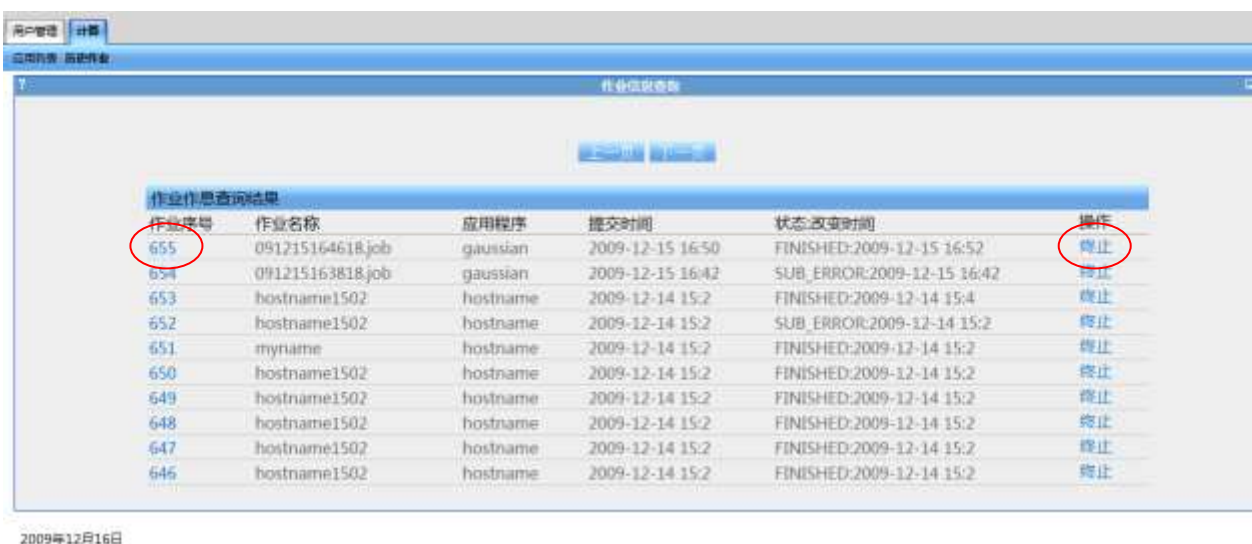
用户管理 计算

应用列表 历史作业

?

作业信息查询

上一页 下一页

作业作息查询结果

| 作业序号 | 作业名称 | 应用程序 | 提交时间 | 状态改变时间 | 操作 |
|---|---|---|---|---|---|
| 655 | 091215164618.job | gaussian | 2009-12-15 16:50 | FINISHED:2009-12-15 16:52 | 终止 |
| 654 | 091215163818.job | gaussian | 2009-12-15 16:42 | SUB_ERROR:2009-12-15 16:42 | 终止 |
| 653 | hostname1502 | hostname | 2009-12-14 15:2 | FINISHED:2009-12-14 15:4 | 终止 |
| 652 | hostname1502 | hostname | 2009-12-14 15:2 | SUB_ERROR:2009-12-14 15:2 | 终止 |
| 651 | myname | hostname | 2009-12-14 15:2 | FINISHED:2009-12-14 15:2 | 终止 |
| 650 | hostname1502 | hostname | 2009-12-14 15:2 | FINISHED:2009-12-14 15:2 | 终止 |
| 649 | hostname1502 | hostname | 2009-12-14 15:2 | FINISHED:2009-12-14 15:2 | 终止 |
| 648 | hostname1502 | hostname | 2009-12-14 15:2 | FINISHED:2009-12-14 15:2 | 终止 |
| 647 | hostname1502 | hostname | 2009-12-14 15:2 | FINISHED:2009-12-14 15:2 | 终止 |
| 646 | hostname1502 | hostname | 2009-12-14 15:2 | FINISHED:2009-12-14 15:2 | 终止 |

2009年12月16日